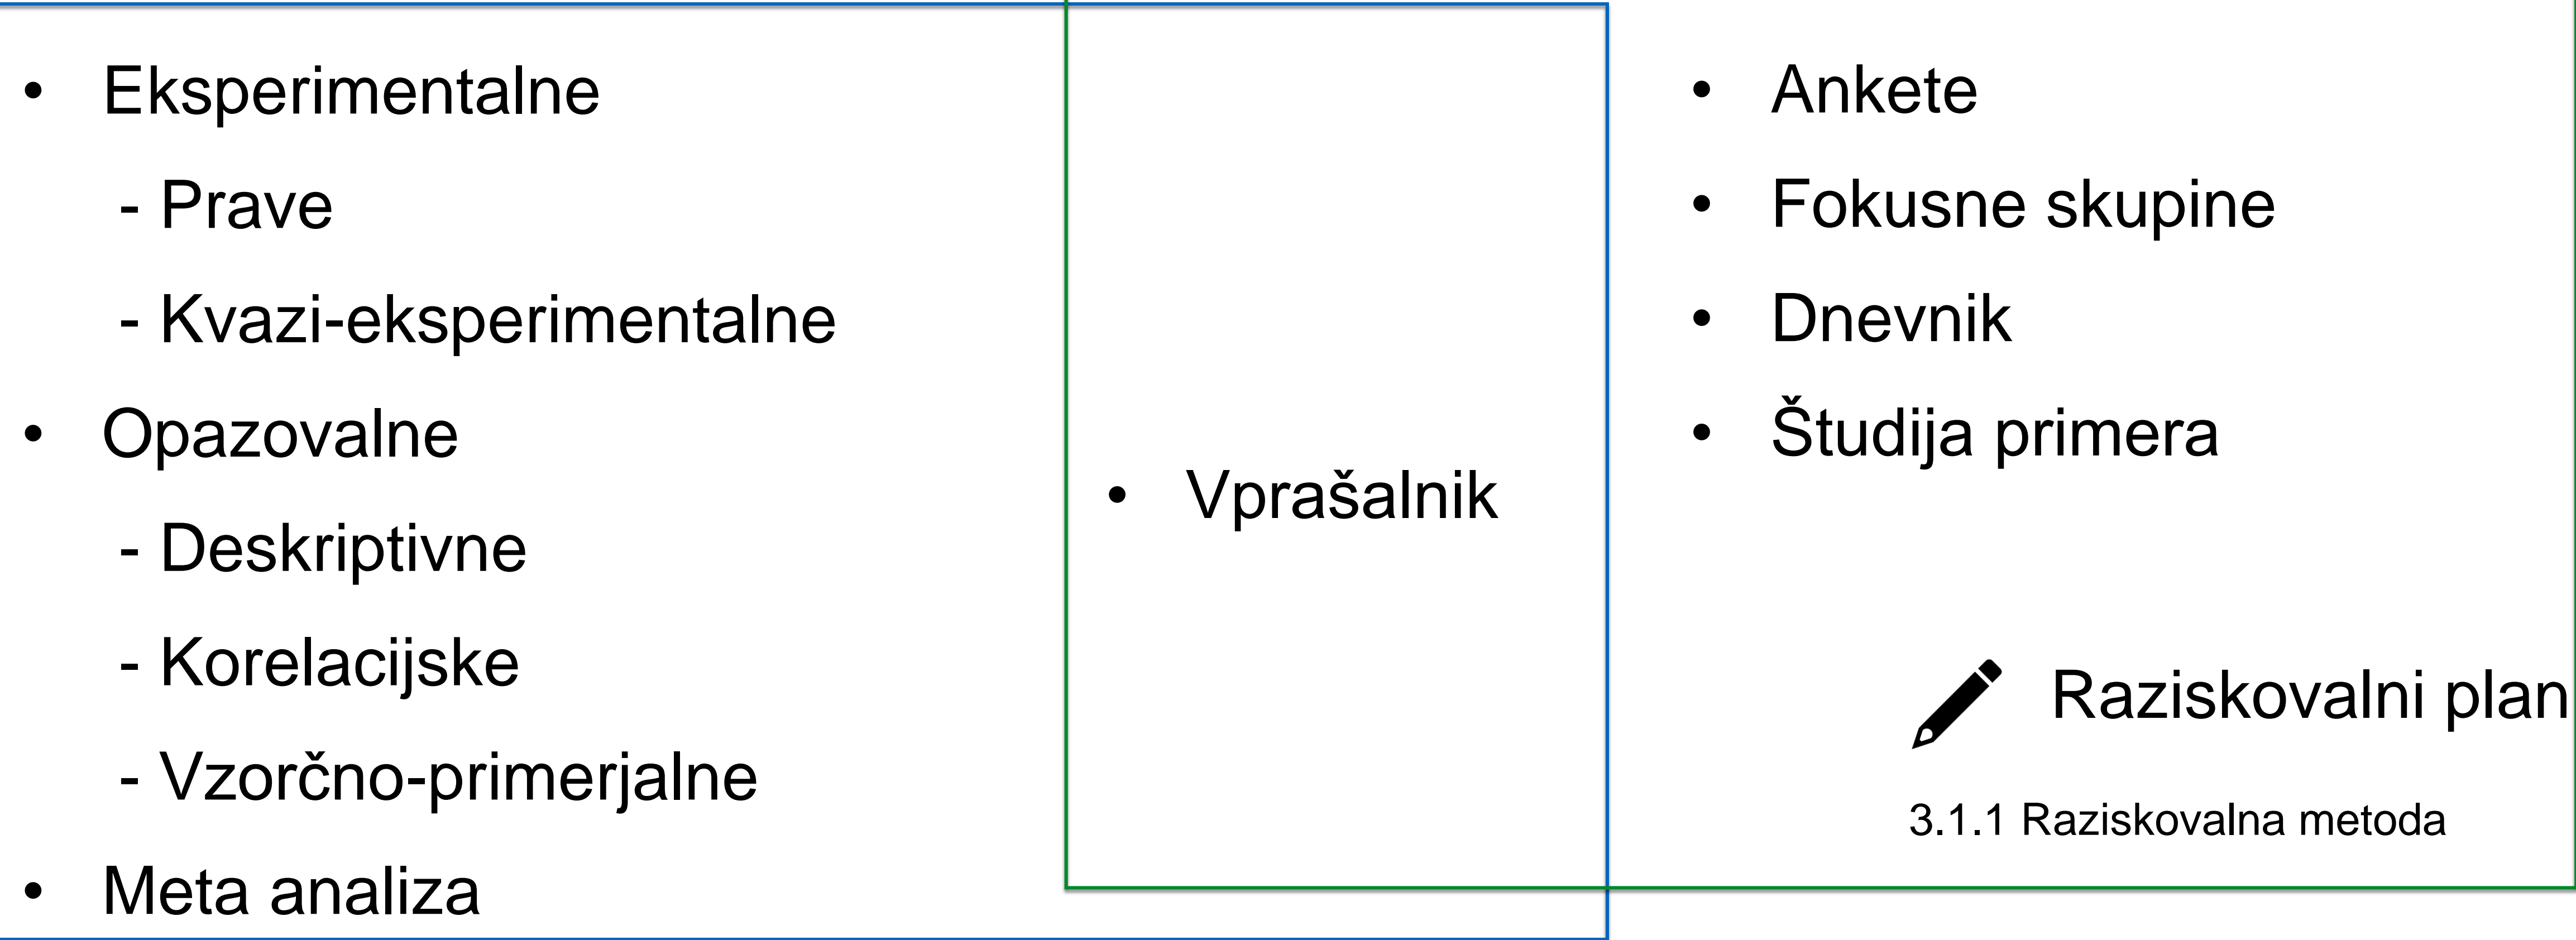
• Eksperimentalne

- Prave

- Kvazi-eksperimentalne

• Opazovalne

- Deskriptivne

- Korelacijske

- Vzorčno-primerjalne

• Meta analiza

• Vprašalnik

• Ankete

• Fokusne skupine

• Dnevnik

• Študija primera

Raziskovalni plan

3.1.1 Raziskovalna metoda